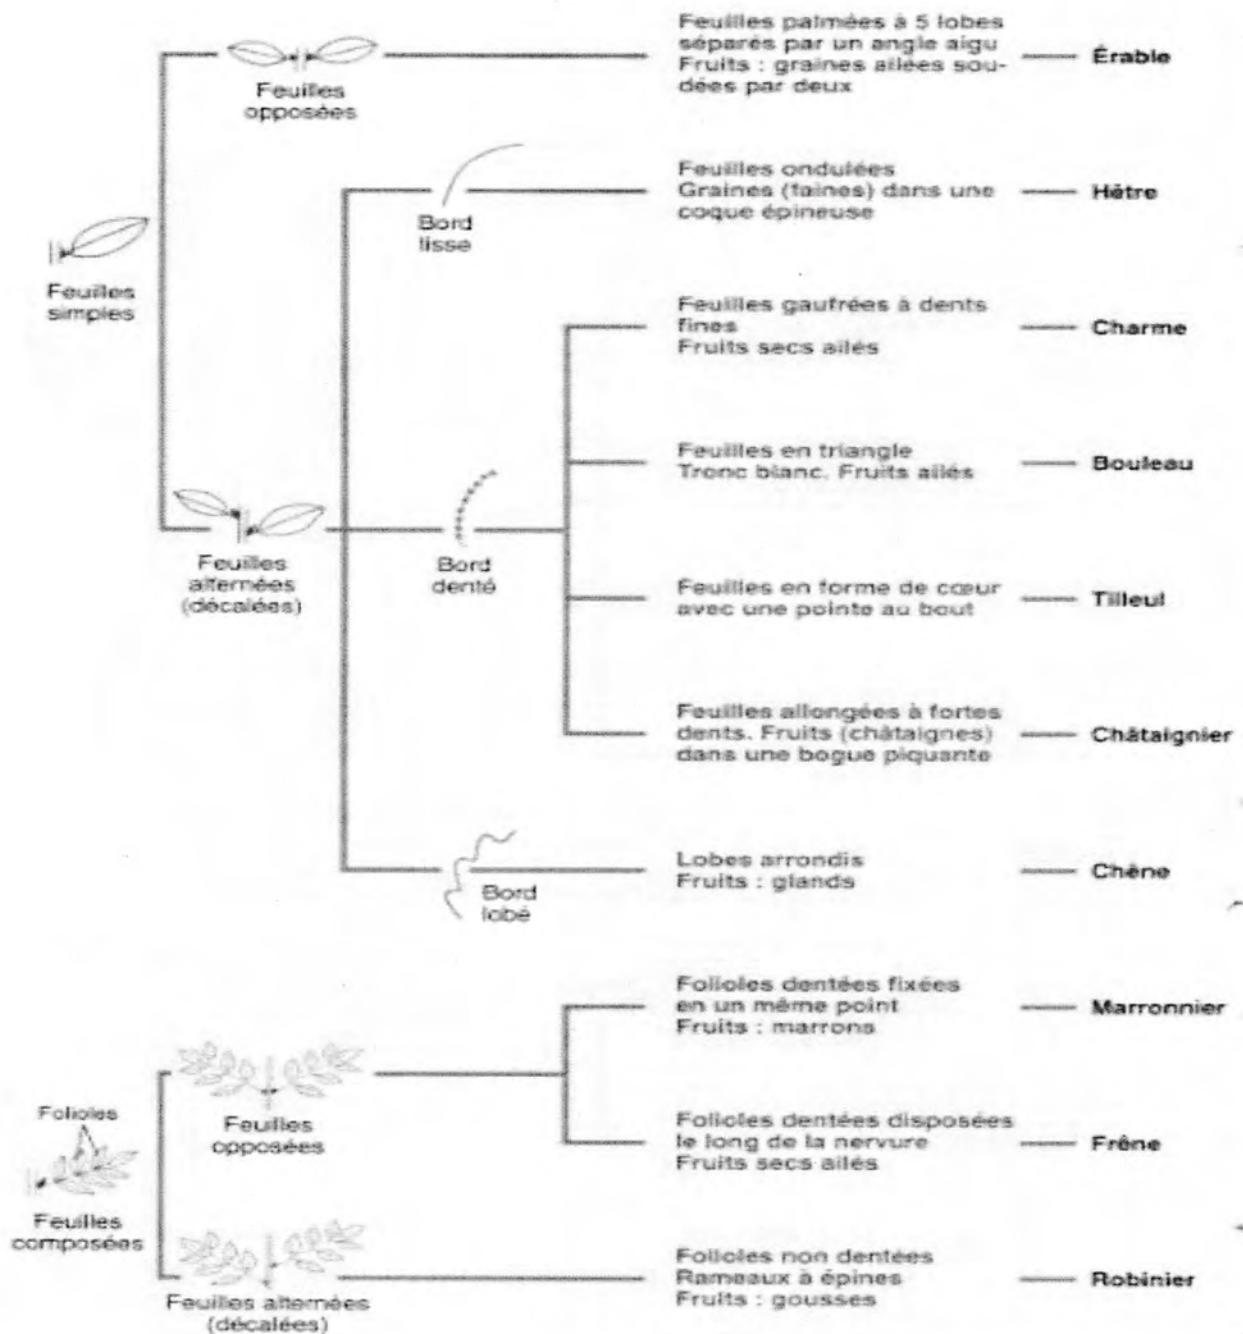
Feuilles simples

Feuilles opposées

Feuilles palmées à 5 lobes séparés par un angle aigu
Fruits : graines ailées soudées par deux — Érable

Feuilles alternées (décalées)

Bord lisse

Feuilles ondulées
Graines (faines) dans une coque épineuse — Hêtre

Bord denté

Feuilles gaufrées à dents fines
Fruits secs ailés — Charme

Feuilles en triangle
Tronc blanc. Fruits ailés — Bouleau

Feuilles en forme de cœur avec une pointe au bout — Tilleul

Feuilles allongées à fortes dents. Fruits (châtaignes) dans une bogue piquante — Châtaignier

Bord lobé

Lobes arrondis
Fruits : glands — Chêne

Folioles

Feuilles composées

Feuilles opposées

Folioles dentées fixées en un même point
Fruits : marrons — Marronnier

Folioles dentées disposées le long de la nervure
Fruits secs ailés — Frêne

Feuilles alternées (décalées)

Folioles non dentées
Rameaux à épines
Fruits : gousses — Robinier